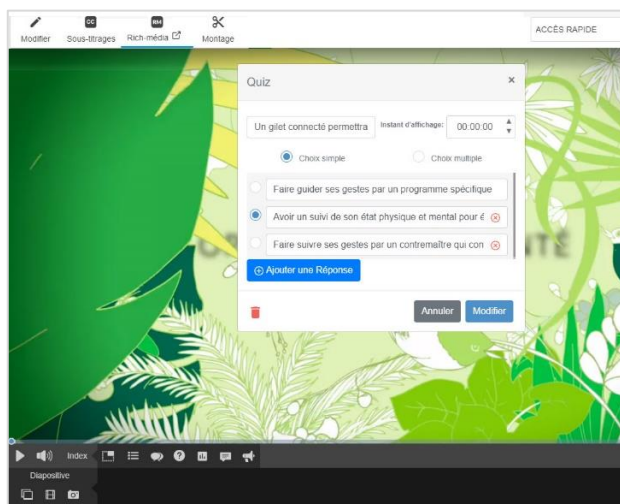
Modifier
CC
Sous-titrages
RM
Rich-média
Montage
ACCÈS RAPIDE

Quiz
×
Un gilet connecté permettra
Instant d'affichage:
00:00:00
Choix simple
Choix multiple
Faire guider ses gestes par un programme spécifique
Avoir un suivi de son état physique et mental pour é
Faire suivre ses gestes par un contremaître qui con
Ajouter une Réponse
Annuler
Modifier

Index
Diapositive